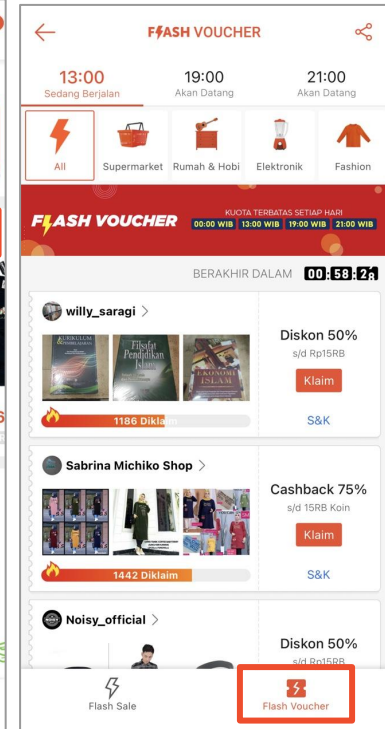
FLASH VOUCHER

13:00
Sedang Berjalan

19:00
Akan Datang

21:00
Akan Datang

All

Supermarket

Rumah & Hobi

Elektronik

Fashion

FLASH VOUCHER

KUOTA TERBATAS SETIAP HARI

00:00 WIB | 13:00 WIB | 19:00 WIB | 21:00 WIB

BERAKHIR DALAM 00:58:28

willy_saragi >

KURIKULUM PEMBELAJARAN

Filsafat Pendidikan Islam

EKONOMI ISLAM

1186 Diklaim

Diskon 50%
s/d Rp15RB
Klaim

S&K

Sabrina Michiko Shop >

1442 Diklaim

Cashback 75%
s/d 15RB Koin
Klaim

S&K

Noisy_official >

Diskon 50%

Flash Sale

Flash Voucher